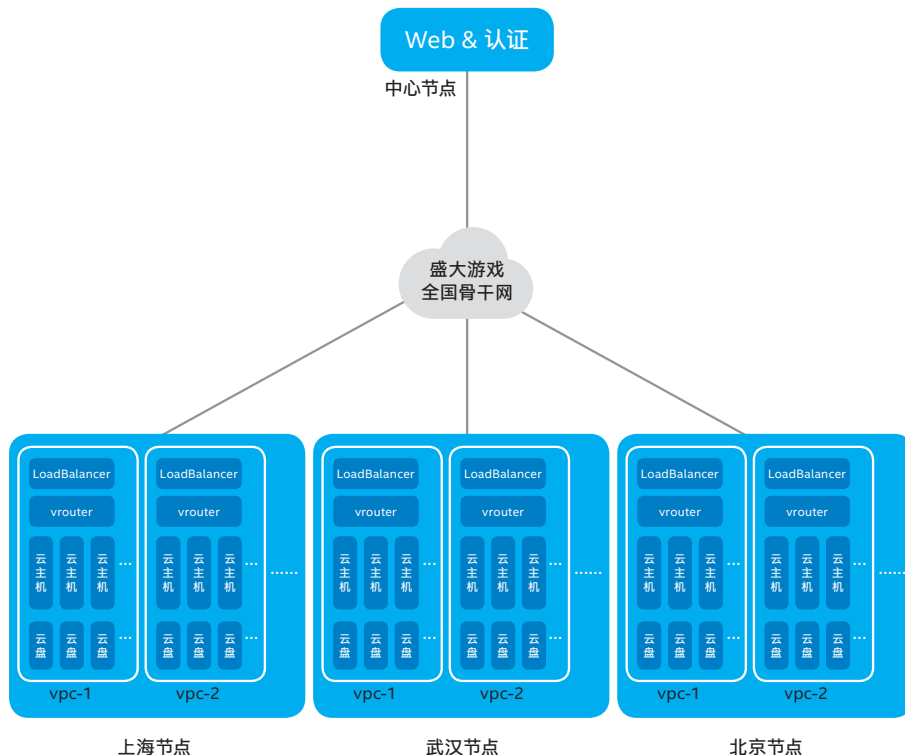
Web & 认证

中心节点

盛大游戏
全国骨干网

LoadBalancer
vrouter
云主机 云主机 云主机 ...
云盘 云盘 云盘 ...
vpc-1

LoadBalancer
vrouter
云主机 云主机 云主机 ...
云盘 云盘 云盘 ...
vpc-2
......

上海节点

LoadBalancer
vrouter
云主机 云主机 云主机 ...
云盘 云盘 云盘 ...
vpc-1

LoadBalancer
vrouter
云主机 云主机 云主机 ...
云盘 云盘 云盘 ...
vpc-2
......

武汉节点

LoadBalancer
vrouter
云主机 云主机 云主机 ...
云盘 云盘 云盘 ...
vpc-1

LoadBalancer
vrouter
云主机 云主机 云主机 ...
云盘 云盘 云盘 ...
vpc-2
......

北京节点